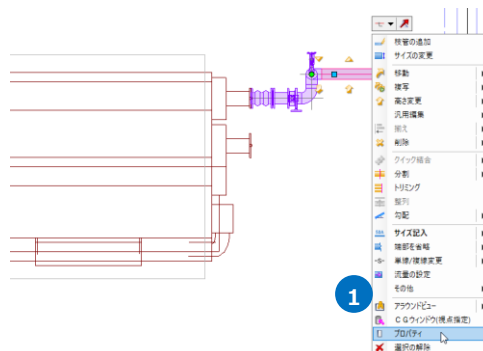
枝管の追加
サイズの変更
移動
複写
高さ変更
汎用編集
拡大
削除
クイック接合
分割
トリミング
整列
勾配
サイズ記入
端部を省略
単線/複線変更
流量の設定
その他
1
アラウンドビュー
ＣＧウィンドウ(視点指定)
プロパティ
選択の解除